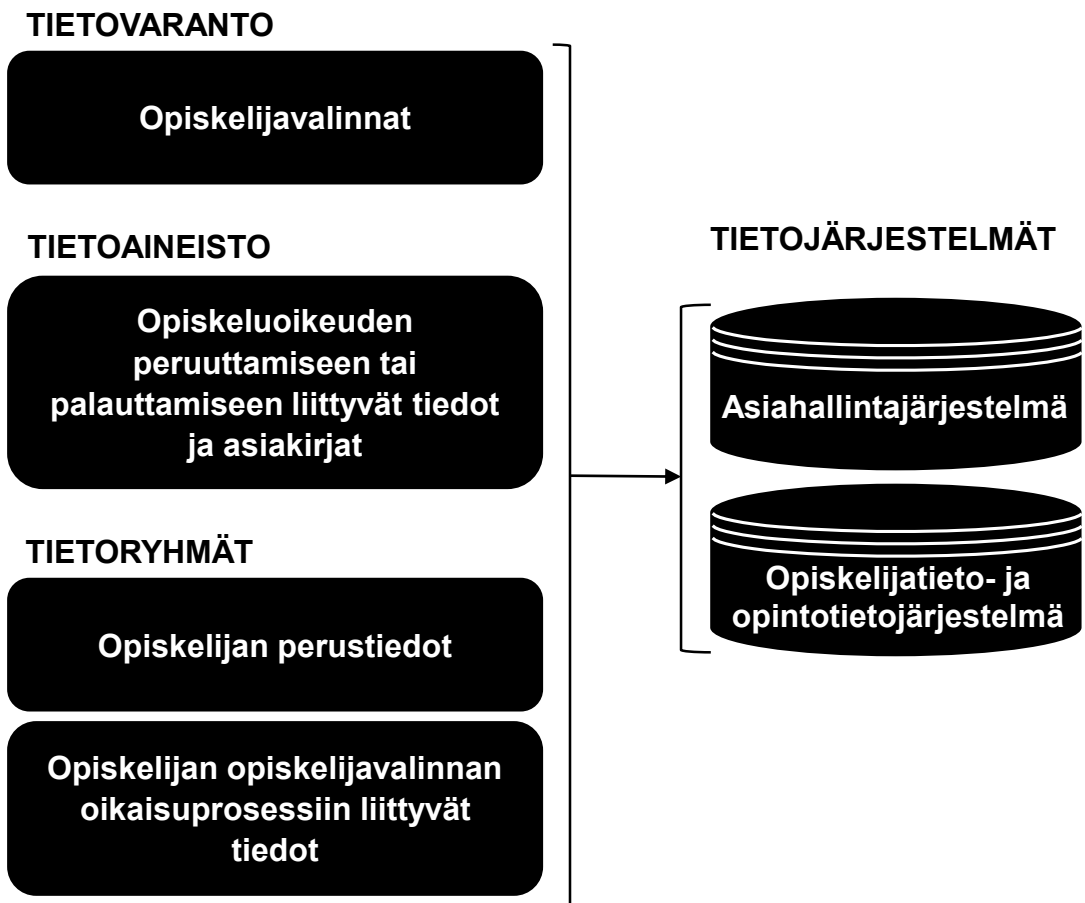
TIETOVARANTO

Opiskelijavalinnat

TIETOAINEISTO

Opiskeluoikeuden peruuttamiseen tai palauttamiseen liittyvät tiedot ja asiakirjat

TIETORYHMÄT

Opiskelijan perustiedot

Opiskelijan opiskelijavalinnan oikaisuprosessiin liittyvät tiedot

TIETOJÄRJESTELMÄT

Asiahallintajärjestelmä

Opiskelijatieto- ja opintotietojärjestelmä